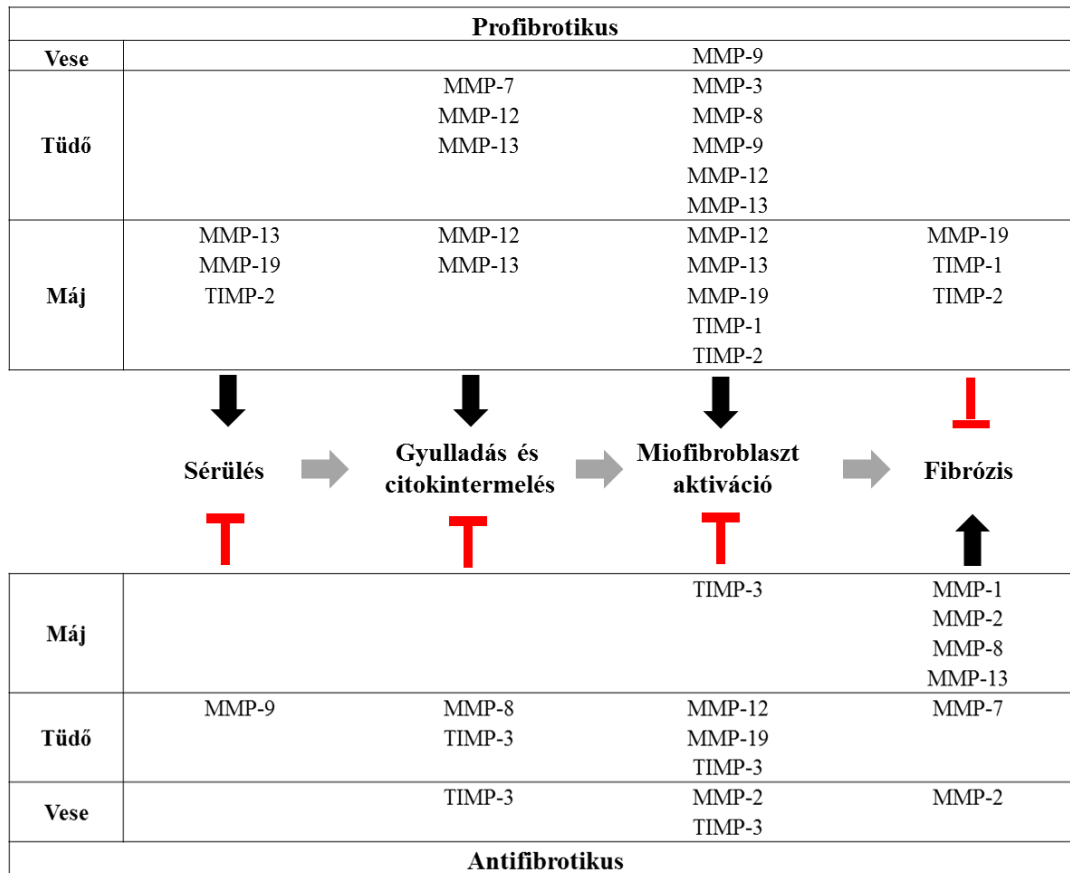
Profibrotikus

| | | | | |
|---|---|---|---|---|
| Vese | | | MMP-9 | |
| Tüdő | | MMP-7 MMP-12 MMP-13 | MMP-3 MMP-8 MMP-9 MMP-12 MMP-13 | |
| Máj | MMP-13 MMP-19 TIMP-2 | MMP-12 MMP-13 | MMP-12 MMP-13 MMP-19 TIMP-1 TIMP-2 | MMP-19 TIMP-1 TIMP-2 |

Sérülés

Gyulladás és citokintermelés

Miofibroblaszt aktiváció

Fibrózis

| | | | | |
|---|---|---|---|---|
| Máj | | | TIMP-3 | MMP-1 MMP-2 MMP-8 MMP-13 |
| Tüdő | MMP-9 | MMP-8 TIMP-3 | MMP-12 MMP-19 TIMP-3 | MMP-7 |
| Vese | | TIMP-3 | MMP-2 TIMP-3 | MMP-2 |

Antifibrotikus